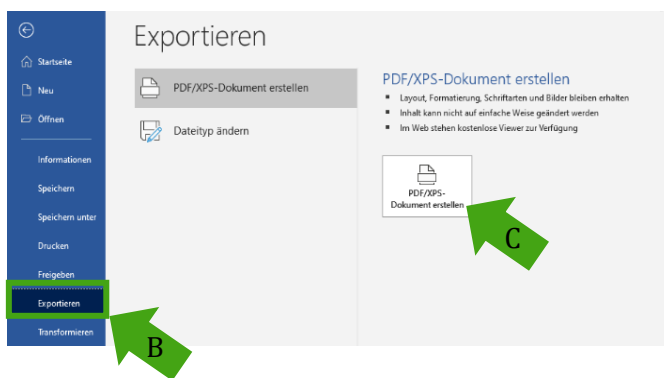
Startseite
Neu
Öffnen
Informationen
Speichern
Speichern unter
Drucken
Freigeben
Exportieren
Transformieren

Exportieren

PDF/XPS-Dokument erstellen
Dateityp ändern

PDF/XPS-Dokument erstellen
Layout, Formatierung, Schriftarten und Bilder bleiben erhalten
Inhalt kann nicht auf einfache Weise geändert werden
Im Web stehen kostenlose Viewer zur Verfügung

PDF/XPS-Dokument erstellen

C

B